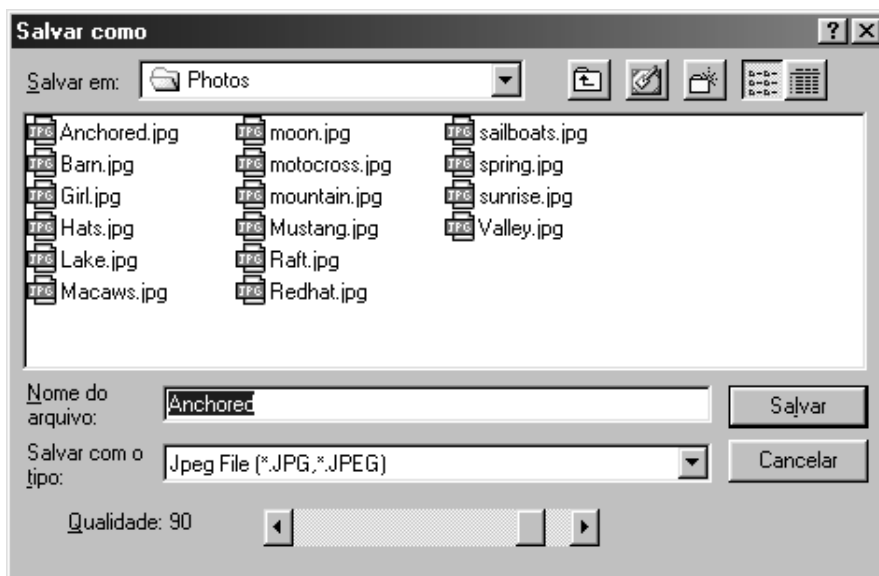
Salvar como

?

Salvar em: Photos

Anchored.jpg
Barn.jpg
Girl.jpg
Hats.jpg
Lake.jpg
Macaws.jpg

moon.jpg
motocross.jpg
mountain.jpg
Mustang.jpg
Raft.jpg
Redhat.jpg

sailboats.jpg
spring.jpg
sunrise.jpg
Valley.jpg

Nome do arquivo: Anchored

Salvar

Salvar com o tipo: Jpeg File (*.JPG,*.JPEG)

Cancelar

Qualidade: 90